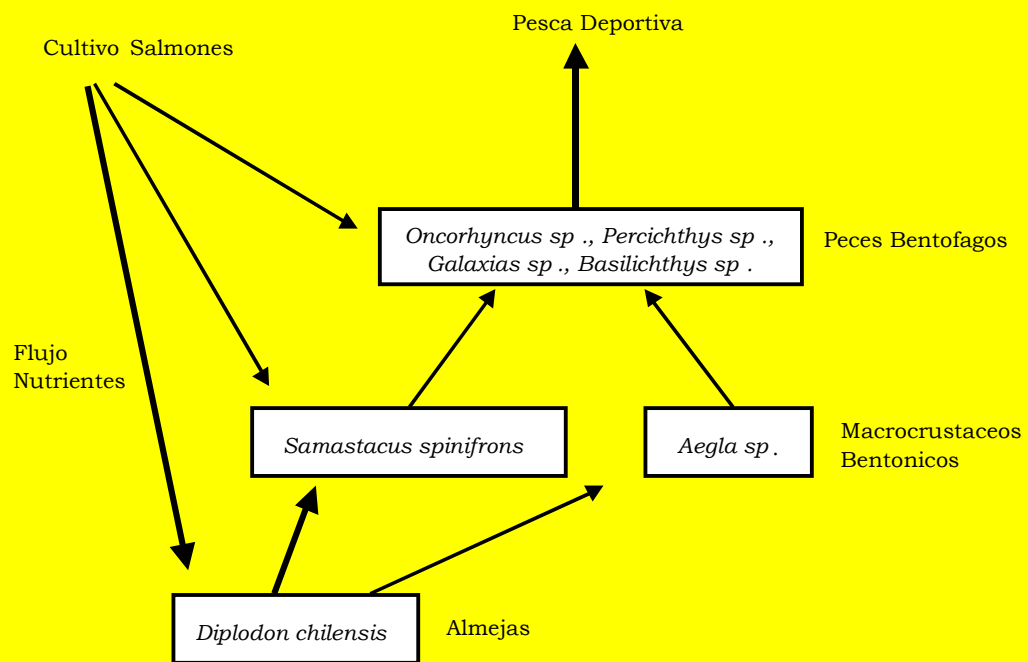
Pesca Deportiva

Cultivo Salmones

Oncorhyncus sp ., Percichthys sp ., Galaxias sp ., Basilichthys sp .

Peces Bentofagos

Flujo Nutrientes

Samastacus spinifrons

Aegla sp.

Macrocrustaceos Bentonicos

Diplodon chilensis

Almejas